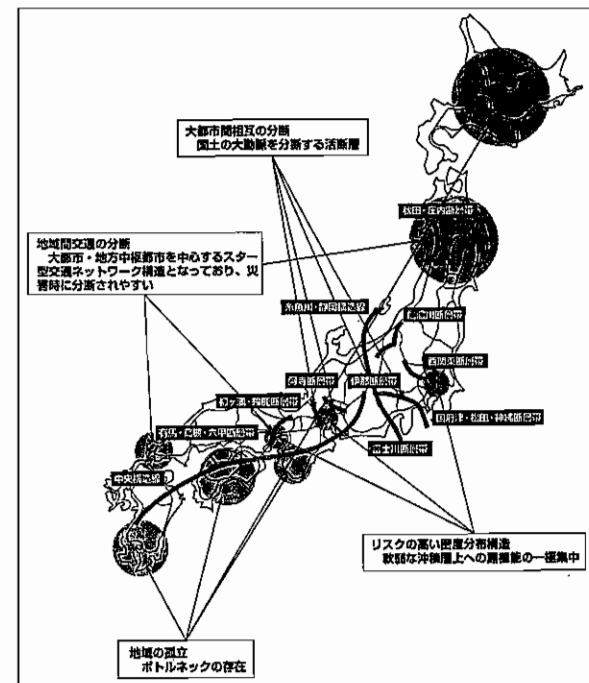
大都市間相互の分断
国土の大動脈を分断する活断層

地域間交通の分断
大都市・地方中枢都市を中心とするスター型交通ネットワーク構造となっており、災害時に分断されやすい

秋田・庄内断層帯

糸魚川・静岡構造線

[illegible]断層帯

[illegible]断層帯

跡津川断層帯

伊那断層帯

西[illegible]断層帯

花折断層帯

有馬・高槻・六甲断層帯

国府津・松田・神縄断層帯

富士川断層帯

中央構造線

リスクの高い国土分布構造
軟弱な沖積層上への諸機能の一極集中

地域の孤立
ボトルネックの存在